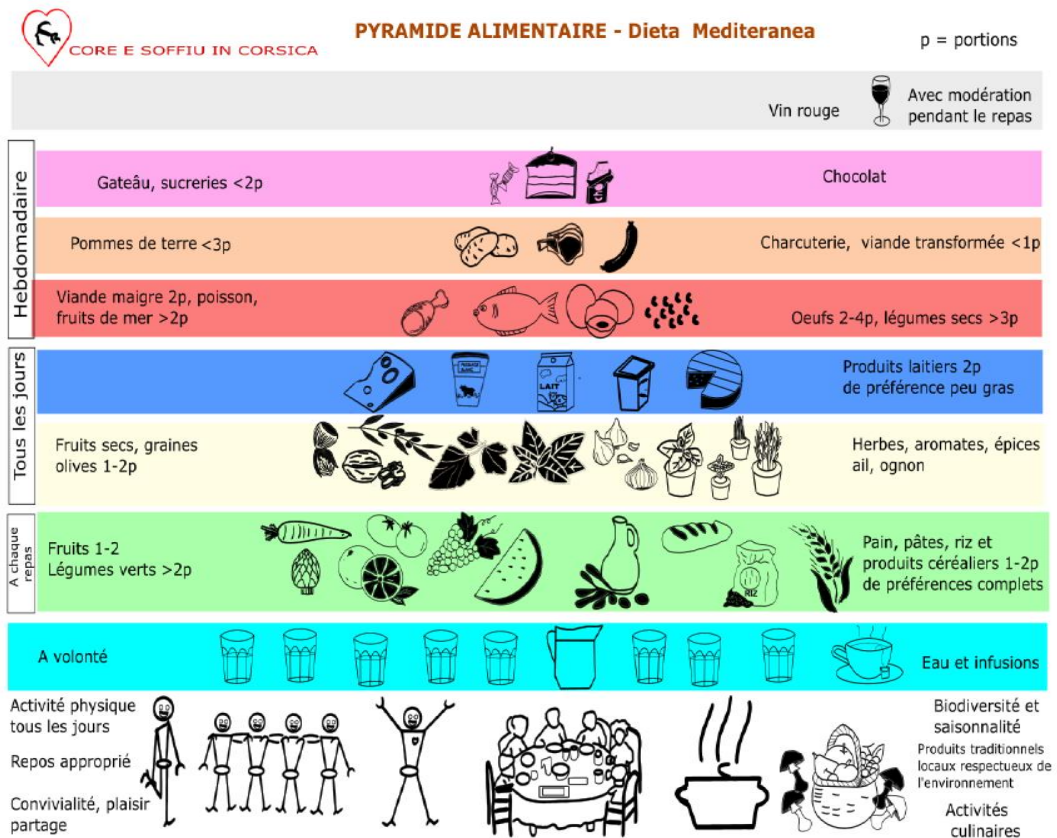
CORE E SOFFIU IN CORSICA

PYRAMIDE ALIMENTAIRE - Dieta Mediteranea

p = portions

Vin rouge

Avec modération pendant le repas

Hebdomadaire

Gateâu, sucreries <2p

Chocolat

Pommes de terre <3p

Charcuterie, viande transformée <1p

Viande maigre 2p, poisson, fruits de mer >2p

Oeufs 2-4p, légumes secs >3p

Tous les jours

Produits laitiers 2p de préférence peu gras

LAIT

Fruits secs, graines olives 1-2p

Herbes, aromates, épices ail, ognon

A chaque repas

Fruits 1-2
Légumes verts >2p

RIZ

Pain, pâtes, riz et produits céréaliers 1-2p de préférences complets

A volonté

Eau et infusions

Activité physique tous les jours

Repos approprié

Convivialité, plaisir partage

Biodiversité et saisonnalité

Produits traditionnels locaux respectueux de l'environnement

Activités culinaires